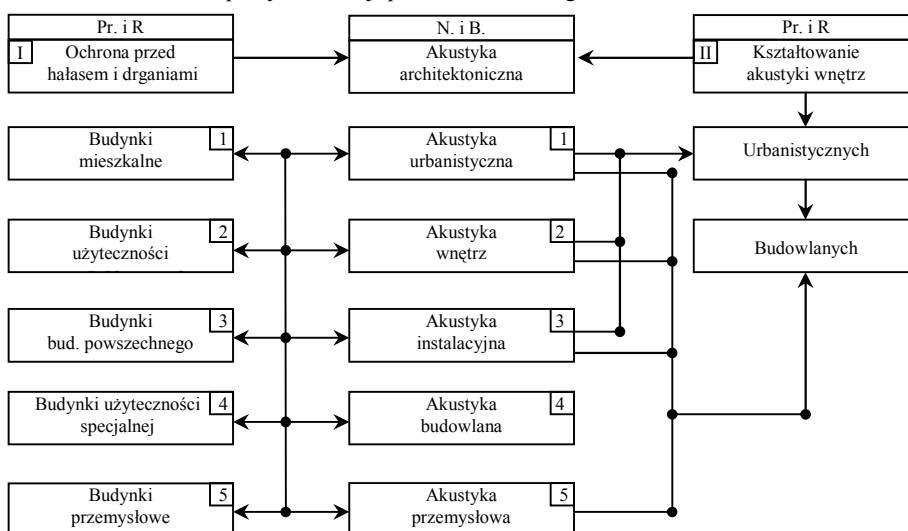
Pr. i R
I Ochrona przed hałasem i drganiami

N. i B.
Akustyka architektoniczna

Pr. i R
II Kształtowanie akustyki wnętrz

Budynki mieszkalne 1

Budynki użyteczności 2

Budynki bud. powszechnego 3

Budynki użyteczności specjalnej 4

Budynki przemysłowe 5

Akustyka urbanistyczna 1

Akustyka wnętrz 2

Akustyka instalacyjna 3

Akustyka budowlana 4

Akustyka przemysłowa 5

Urbanistycznych

Budowlanych